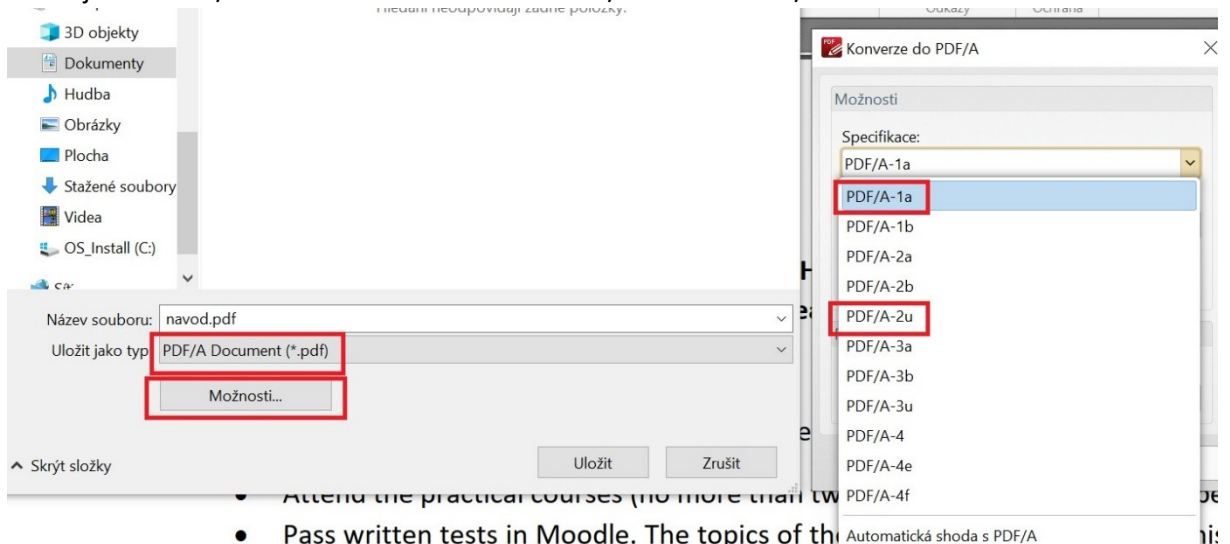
Hledání neodpovídají žádné položky.

Odkazy Ochrana

3D objekty
Dokumenty
Hudba
Obrázky
Plocha
Stažené soubory
Videa
OS_Install (C:)
Síť

Název souboru: navod.pdf
Uložit jako typ: PDF/A Document (*.pdf)
Možnosti...

Skrýt složky

Uložit
Zrušit

Konverze do PDF/A

Možnosti

Specifikace:
PDF/A-1a

PDF/A-1a
PDF/A-1b
PDF/A-2a
PDF/A-2b
PDF/A-2u
PDF/A-3a
PDF/A-3b
PDF/A-3u
PDF/A-4
PDF/A-4e
PDF/A-4f
Automatická shoda s PDF/A

• Attend the practical courses (no more than tw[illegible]
• Pass written tests in Moodle. The topics of th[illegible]